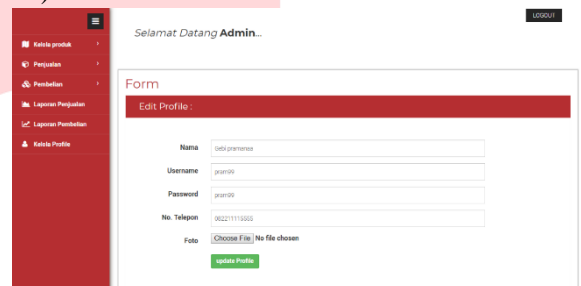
LOGOUT

Selamat Datang Admin...

Kelola produk
Penjualan
Pembelian
Laporan Penjualan
Laporan Pembelian
Kelola Profile

Form

Edit Profile :

Nama
Gebi premenes

Username
prem99

Password
prem99

No. Telepon
082211115555

Foto
Choose File No file chosen

update Profile